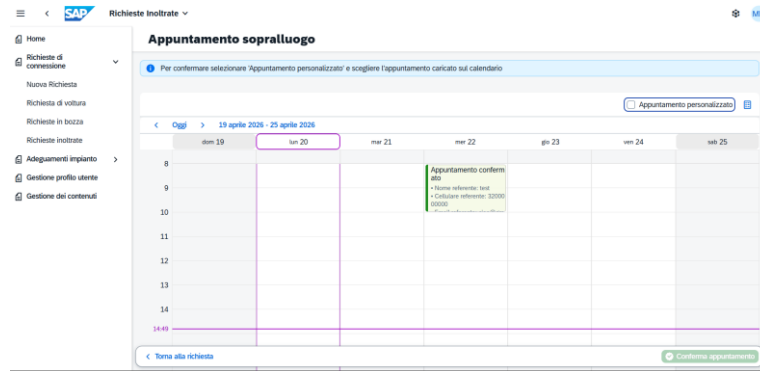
SAP Richieste Inoltrate

MI

Home

Richieste di connessione

Nuova Richiesta

Richiesta di voltura

Richieste in bozza

Richieste inoltrate

Adeguamenti impianto

Gestione profilo utente

Gestione dei contenuti

Appuntamento sopralluogo

Per confermare selezionare 'Appuntamento personalizzato' e scegliere l'appuntamento caricato sul calendario

Appuntamento personalizzato

Oggi 19 aprile 2026 - 25 aprile 2026

| | dom 19 | lun 20 | mar 21 | mer 22 | gio 23 | ven 24 | sab 25 |
|---|---|---|---|---|---|---|---|
| 8 | | | | Appuntamento confermato • Nome referente: test • Cellulare referente: 3200000000 | | | |
| 9 | | | | | | | |
| 10 | | | | | | | |
| 11 | | | | | | | |
| 12 | | | | | | | |
| 13 | | | | | | | |
| 14 | | | | | | | |
| 14:49 | | | | | | | |

Torna alla richiesta

Conferma appuntamento